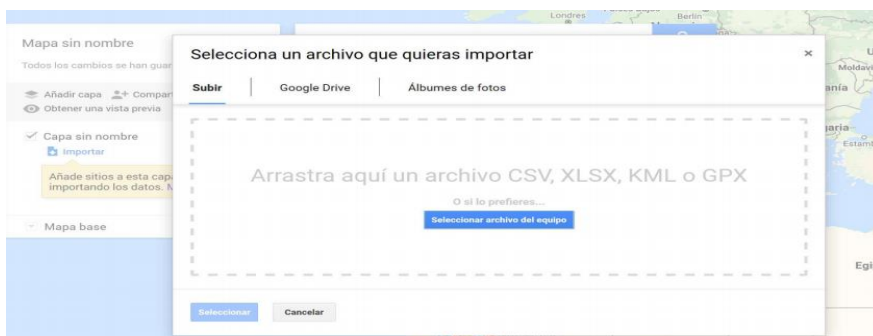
Londres

Berlín

Mapa sin nombre

Todos los cambios se han guar

Añadir capa Compar

Obtener una vista previa

Capa sin nombre

Importar

Añade sitios a esta capa importando los datos. M

Mapa base

Selecciona un archivo que quieras importar

×

Subir

Google Drive

Álbumes de fotos

Arrastra aquí un archivo CSV, XLSX, KML o GPX

O si lo prefieres...

Seleccionar archivo del equipo

Seleccionar

Cancelar

Moldav

ania

aria

Estamb

Egi